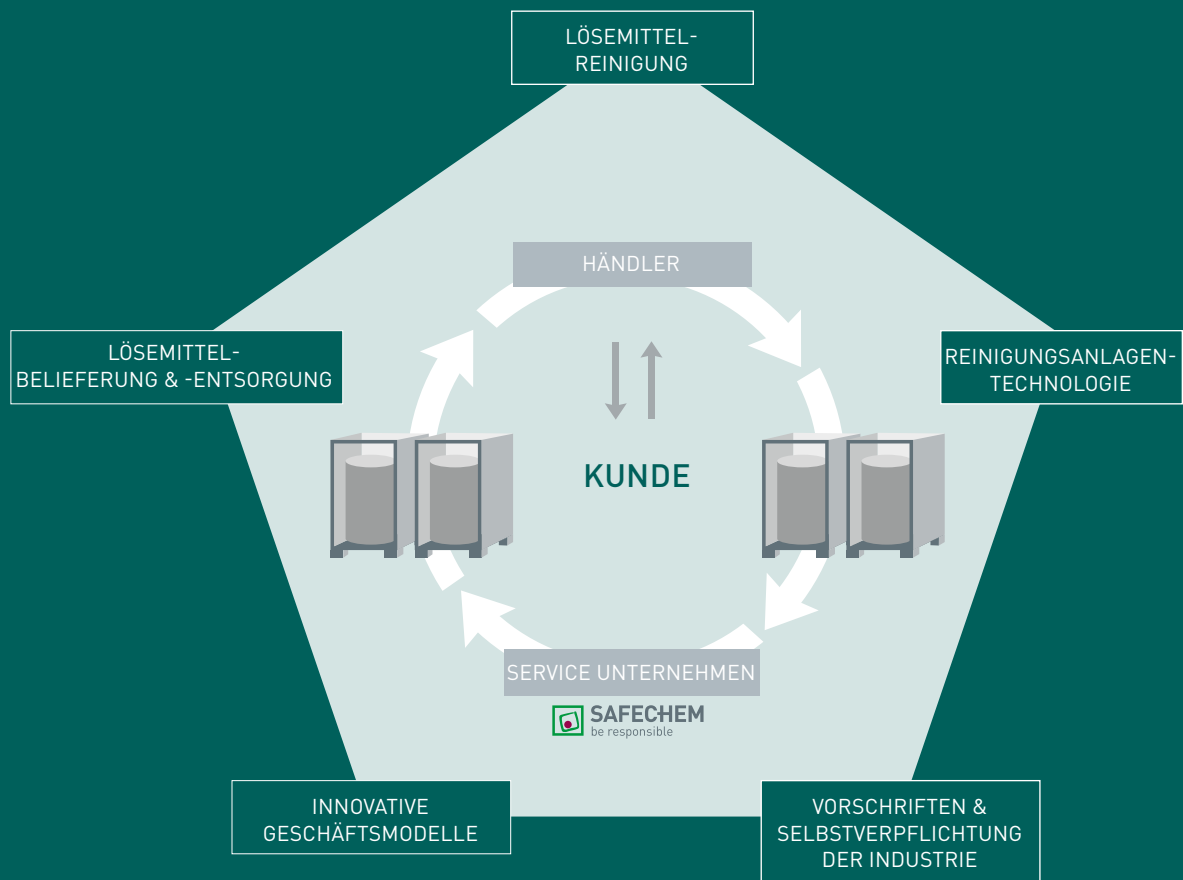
LÖSEMITTEL-
REINIGUNG

HÄNDLER

LÖSEMITTEL-
BELIEFERUNG & -ENTSORGUNG

REINIGUNGSANLAGEN-
TECHNOLOGIE

KUNDE

SERVICE UNTERNEHMEN

SAFECHEM
be responsible

INNOVATIVE
GESCHÄFTSMODELLE

VORSCHRIFTEN &
SELBSTVERPFLICHTUNG
DER INDUSTRIE